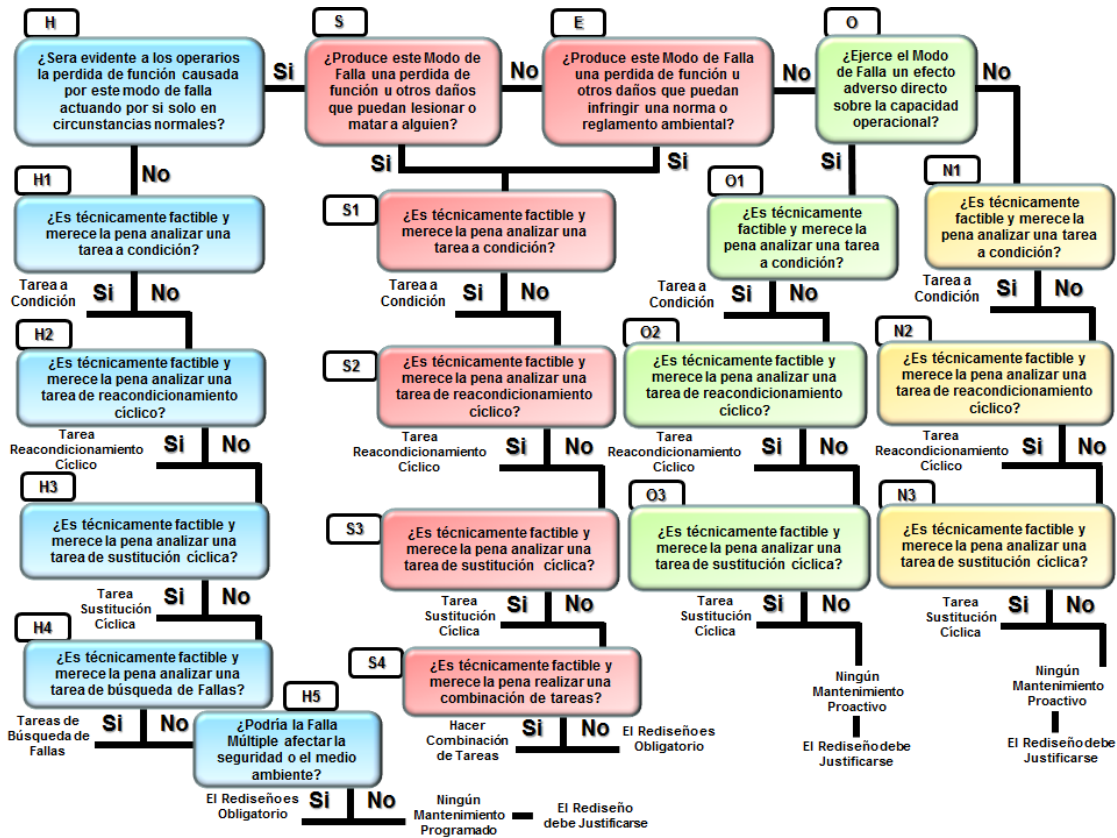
H

¿Sera evidente a los operarios la perdida de función causada por este modo de falla actuando por si solo en circunstancias normales?

Si

S

¿Produce este Modo de Falla una perdida de función u otros daños que puedan lesionar o matar a alguien?

No

E

¿Produce este Modo de Falla una perdida de función u otros daños que puedan infringir una norma o reglamento ambiental?

No

O

¿Ejerce el Modo de Falla un efecto adverso directo sobre la capacidad operacional?

No

No

Si

Si

Si

H1

¿Es técnicamente factible y merece la pena analizar una tarea a condición?

Tarea a Condición

Si No

S1

¿Es técnicamente factible y merece la pena analizar una tarea a condición?

Tarea a Condición

Si No

O1

¿Es técnicamente factible y merece la pena analizar una tarea a condición?

Tarea a Condición

Si No

N1

¿Es técnicamente factible y merece la pena analizar una tarea a condición?

Tarea a Condición

Si No

H2

¿Es técnicamente factible y merece la pena analizar una tarea de reacondicionamiento cíclico?

Tarea Reacondicionamiento Cíclico

Si No

S2

¿Es técnicamente factible y merece la pena analizar una tarea de reacondicionamiento cíclico?

Tarea Reacondicionamiento Cíclico

Si No

O2

¿Es técnicamente factible y merece la pena analizar una tarea de reacondicionamiento cíclico?

Tarea Reacondicionamiento Cíclico

Si No

N2

¿Es técnicamente factible y merece la pena analizar una tarea de reacondicionamiento cíclico?

Tarea Reacondicionamiento Cíclico

Si No

H3

¿Es técnicamente factible y merece la pena analizar una tarea de sustitución cíclica?

Tarea Sustitución Cíclica

Si No

S3

¿Es técnicamente factible y merece la pena analizar una tarea de sustitución cíclica?

Tarea Sustitución Cíclica

Si No

O3

¿Es técnicamente factible y merece la pena analizar una tarea de sustitución cíclica?

Tarea Sustitución Cíclica

Si No

N3

¿Es técnicamente factible y merece la pena analizar una tarea de sustitución cíclica?

Tarea Sustitución Cíclica

Si No

H4

¿Es técnicamente factible y merece la pena analizar una tarea de búsqueda de Fallas?

Tareas de Búsqueda de Fallas

Si No

S4

¿Es técnicamente factible y merece la pena realizar una combinación de tareas?

Hacer Combinación de Tareas

Si No

El Rediseño es Obligatorio

Ningún Mantenimiento Proactivo

El Rediseño debe Justificarse

Ningún Mantenimiento Proactivo

El Rediseño debe Justificarse

H5

¿Podría la Falla Múltiple afectar la seguridad o el medio ambiente?

El Rediseño es Obligatorio

Si No

Ningún Mantenimiento Programado

El Rediseño debe Justificarse